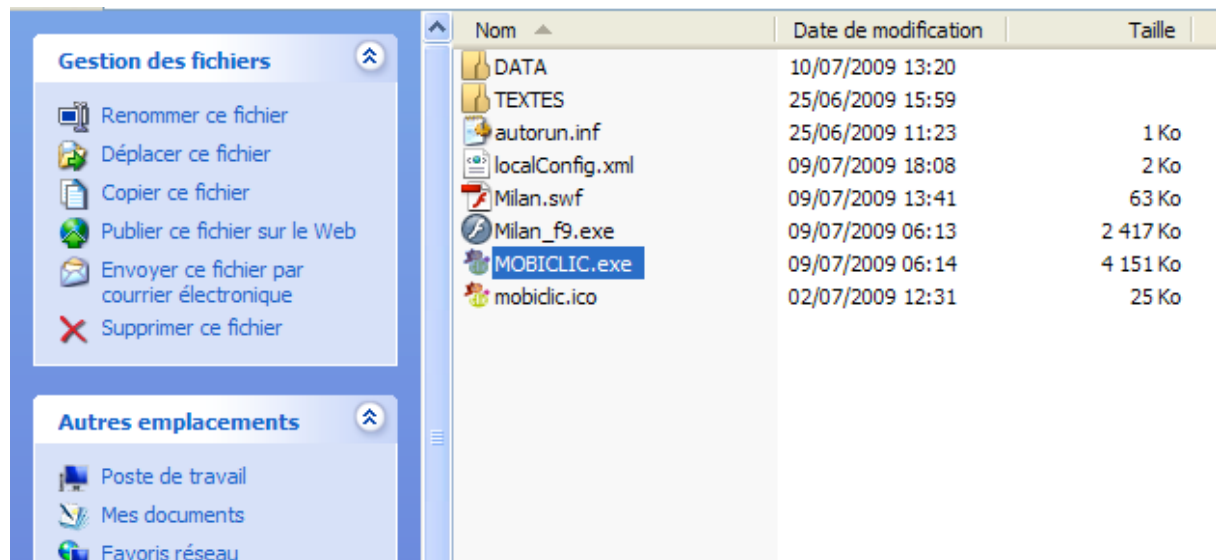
Gestion des fichiers

Renommer ce fichier
Déplacer ce fichier
Copier ce fichier
Publier ce fichier sur le Web
Envoyer ce fichier par courrier électronique
Supprimer ce fichier

Autres emplacements

Poste de travail
Mes documents
Favoris réseau

| Nom | Date de modification | Taille |
|---|---|---|
| DATA | 10/07/2009 13:20 | |
| TEXTES | 25/06/2009 15:59 | |
| autorun.inf | 25/06/2009 11:23 | 1 Ko |
| localConfig.xml | 09/07/2009 18:08 | 2 Ko |
| Milan.swf | 09/07/2009 13:41 | 63 Ko |
| Milan_f9.exe | 09/07/2009 06:13 | 2 417 Ko |
| MOBICLIC.exe | 09/07/2009 06:14 | 4 151 Ko |
| mobiclic.ico | 02/07/2009 12:31 | 25 Ko |